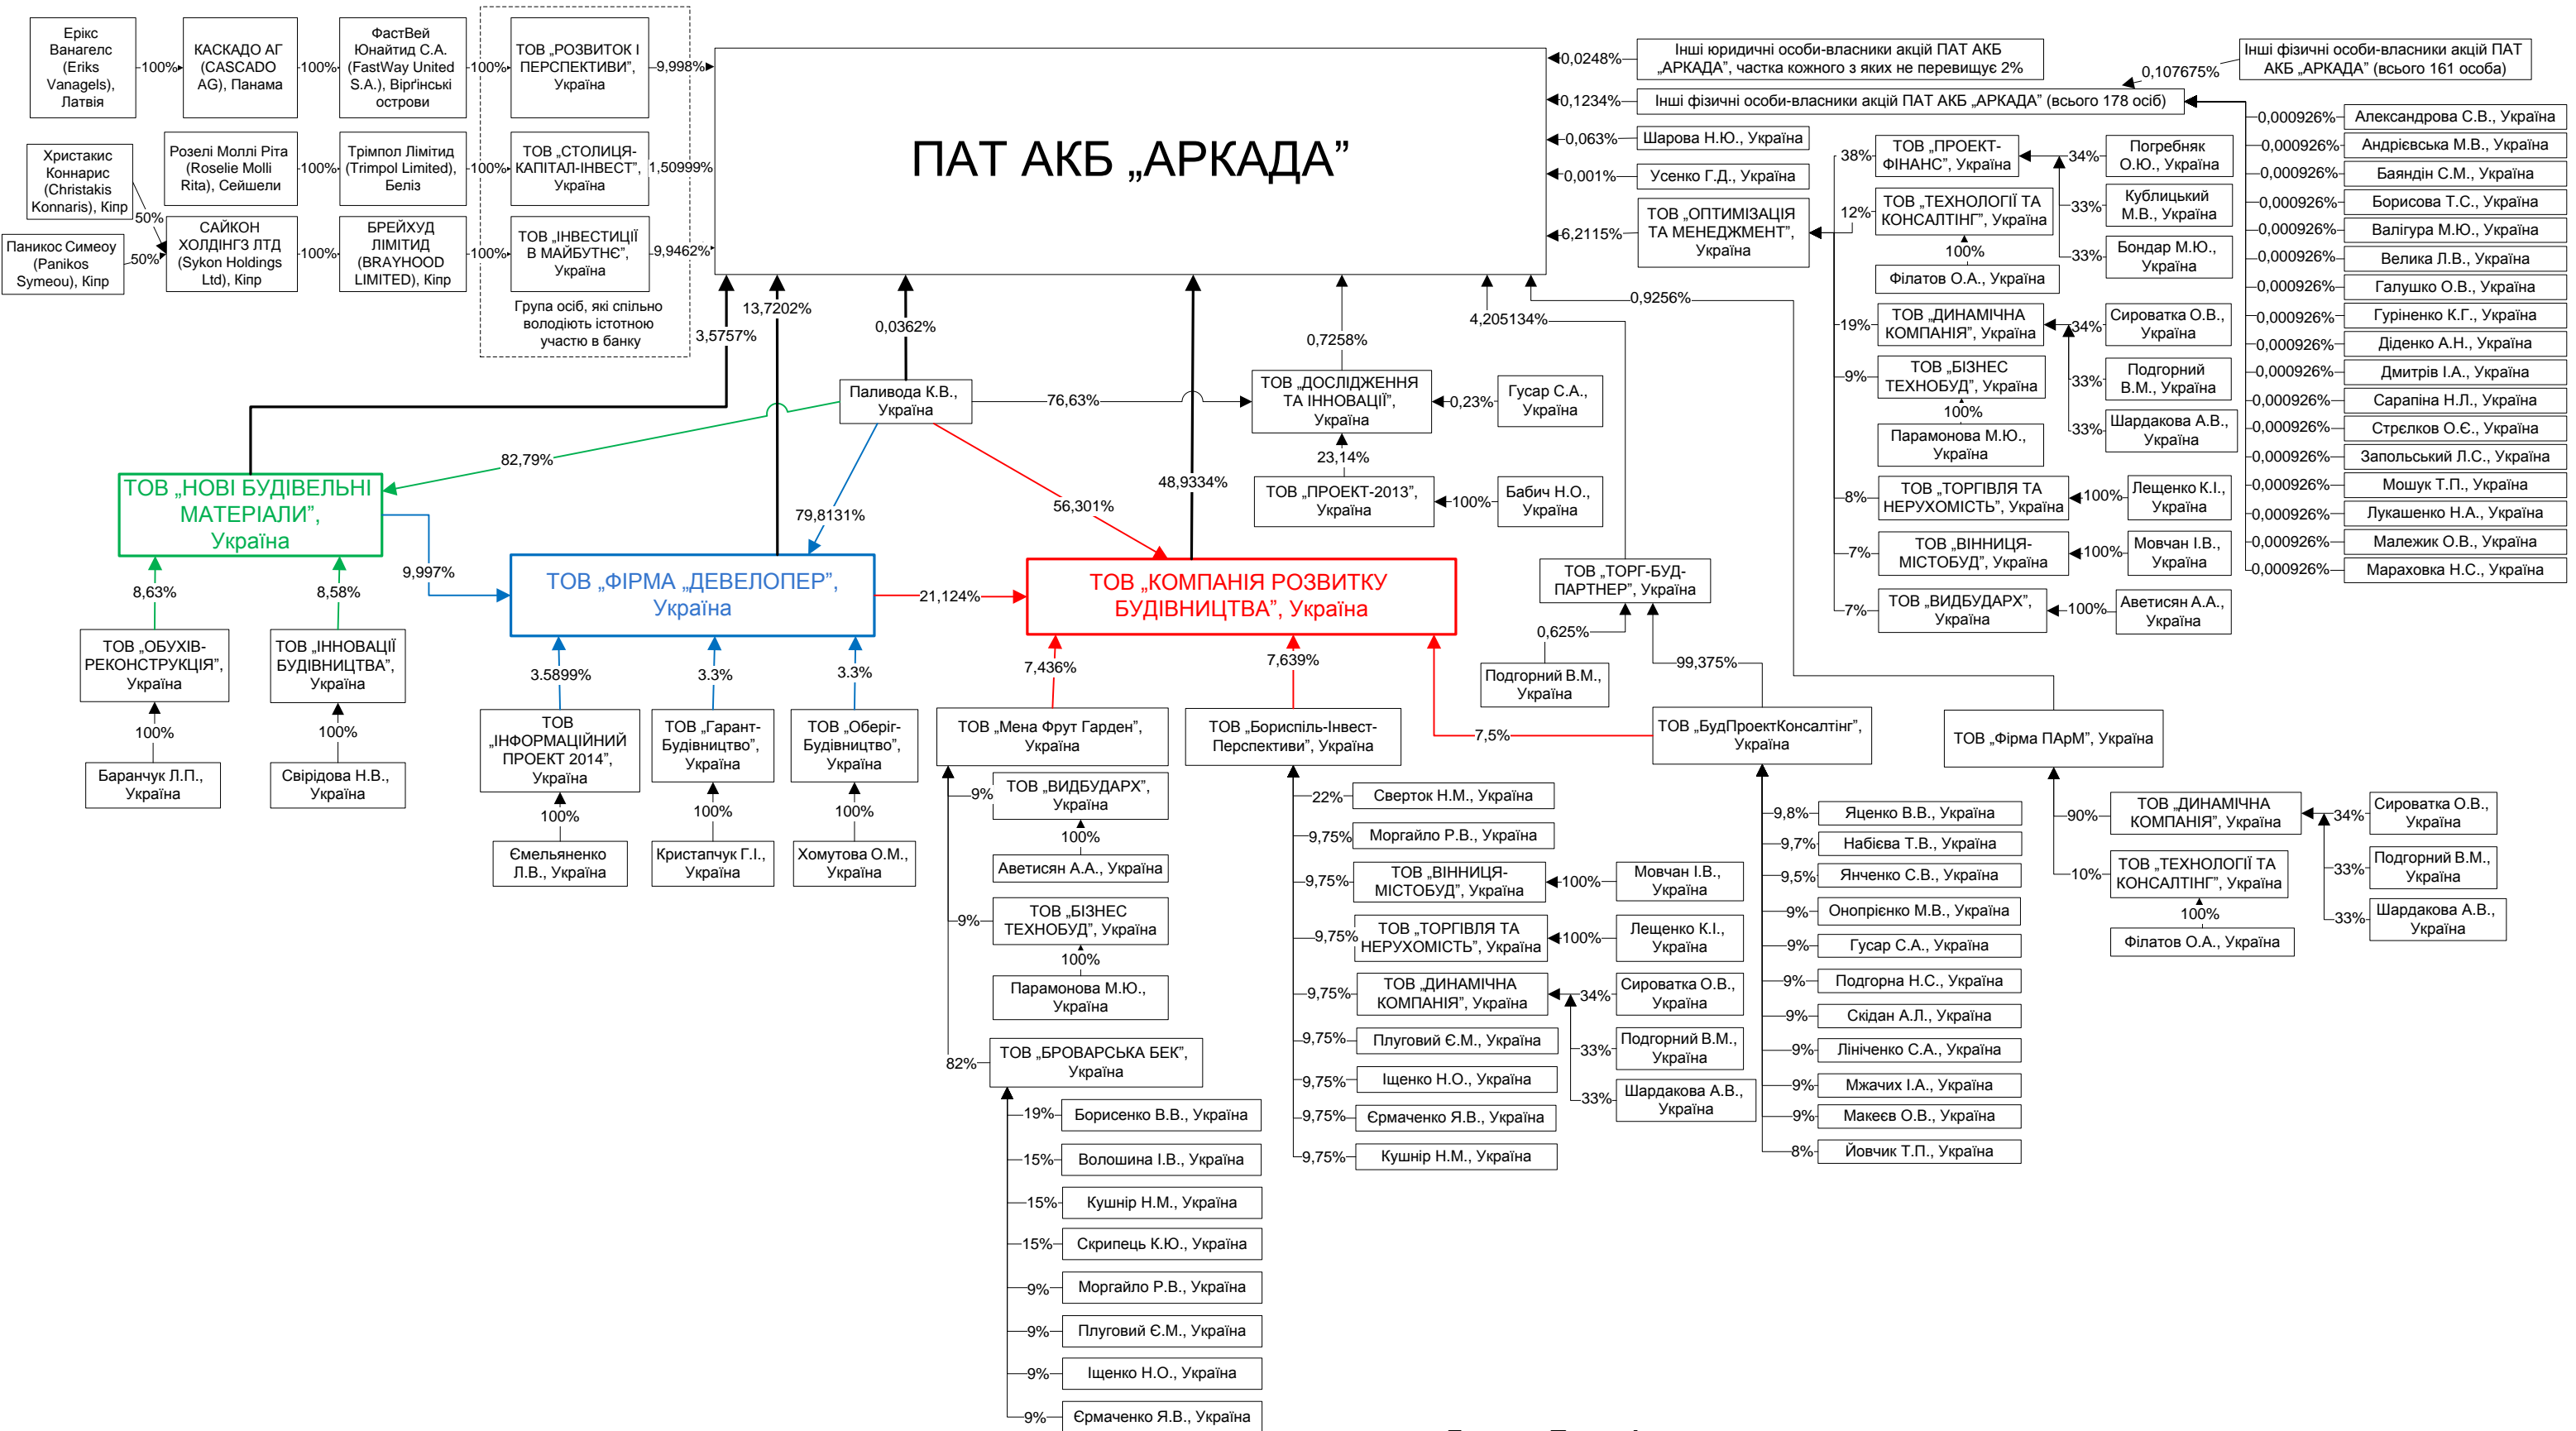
Ерікс Ванагелс (Eriks Vanagels), Латвія
100%
КАСКАДО АГ (CASCADO AG), Панама
100%
ФастВей Юнайтид С.А. (FastWay United S.A.), Віргінські острови
100%
ТОВ „РОЗВИТОК І ПЕРСПЕКТИВИ", Україна
9,998%

Христакис Коннарис (Christakis Konnaris), Кіпр
50%
Паникос Симеоу (Panikos Symeou), Кіпр
50%
Розелі Моллі Ріта (Roselie Molli Rita), Сейшели
100%
Трімпол Лімітид (Trimpol Limited), Беліз
100%
ТОВ „СТОЛИЦЯ-КАПІТАЛ-ІНВЕСТ", Україна
1,50999%
САЙКОН ХОЛДІНГЗ ЛТД (Sykon Holdings Ltd), Кіпр
100%
БРЕЙХУД ЛІМІТИД (BRAYHOOD LIMITED), Кіпр
100%
ТОВ „ІНВЕСТИЦІЇ В МАЙБУТНЄ", Україна
9,9462%
Група осіб, які спільно володіють істотною участю в банку

ПАТ АКБ „АРКАДА"

0,0248%
Інші юридичні особи-власники акцій ПАТ АКБ „АРКАДА", частка кожного з яких не перевищує 2%
0,107675%
Інші фізичні особи-власники акцій ПАТ АКБ „АРКАДА" (всього 161 особа)
0,1234%
Інші фізичні особи-власники акцій ПАТ АКБ „АРКАДА" (всього 178 осіб)
0,063%
Шарова Н.Ю., Україна
0,001%
Усенко Г.Д., Україна
6,2115%
ТОВ „ОПТИМІЗАЦІЯ ТА МЕНЕДЖМЕНТ", Україна

38%
ТОВ „ПРОЕКТ-ФІНАНС", Україна
34%
Погребняк О.Ю., Україна
12%
ТОВ „ТЕХНОЛОГІЇ ТА КОНСАЛТІНГ", Україна
33%
Кублицький М.В., Україна
33%
Бондар М.Ю., Україна
100%
Філатов О.А., Україна
19%
ТОВ „ДИНАМІЧНА КОМПАНІЯ", Україна
34%
Сироватка О.В., Україна
9%
ТОВ „БІЗНЕС ТЕХНОБУД", Україна
33%
Подгорний В.М., Україна
100%
33%
Шардакова А.В., Україна
Парамонова М.Ю., Україна
8%
ТОВ „ТОРГІВЛЯ ТА НЕРУХОМІСТЬ", Україна
100%
Лещенко К.І., Україна
7%
ТОВ „ВІННИЦЯ-МІСТОБУД", Україна
100%
Мовчан І.В., Україна
7%
ТОВ „ВИДБУДАРХ", Україна
100%
Аветисян А.А., Україна

0,000926% Александрова С.В., Україна
0,000926% Андрієвська М.В., Україна
0,000926% Баяндін С.М., Україна
0,000926% Борисова Т.С., Україна
0,000926% Валігура М.Ю., Україна
0,000926% Велика Л.В., Україна
0,000926% Галушко О.В., Україна
0,000926% Гуріненко К.Г., Україна
0,000926% Діденко А.Н., Україна
0,000926% Дмитрів І.А., Україна
0,000926% Сарапіна Н.Л., Україна
0,000926% Стрєлков О.Є., Україна
0,000926% Запольський Л.С., Україна
0,000926% Мошук Т.П., Україна
0,000926% Лукашенко Н.А., Україна
0,000926% Малежик О.В., Україна
0,000926% Мараховка Н.С., Україна

3,5757%
13,7202%
0,0362%
0,7258%
4,205134%
0,9256%
Паливода К.В., Україна
76,63%
ТОВ „ДОСЛІДЖЕННЯ ТА ІННОВАЦІЇ", Україна
0,23%
Гусар С.А., Україна
23,14%
ТОВ „ПРОЕКТ-2013", Україна
100%
Бабич Н.О., Україна
82,79%
79,8131%
56,301%
48,9334%

ТОВ „НОВІ БУДІВЕЛЬНІ МАТЕРІАЛИ", Україна
9,997%
ТОВ „ФІРМА „ДЕВЕЛОПЕР", Україна
21,124%
ТОВ „КОМПАНІЯ РОЗВИТКУ БУДІВНИЦТВА", Україна
ТОВ „ТОРГ-БУД-ПАРТНЕР", Україна
0,625%
Подгорний В.М., Україна
99,375%

8,63%
8,58%
ТОВ „ОБУХІВ-РЕКОНСТРУКЦІЯ", Україна
100%
Баранчук Л.П., Україна
ТОВ „ІННОВАЦІЇ БУДІВНИЦТВА", Україна
100%
Свірідова Н.В., Україна

3.5899%
ТОВ „ІНФОРМАЦІЙНИЙ ПРОЕКТ 2014", Україна
100%
Ємельяненко Л.В., Україна
3.3%
ТОВ „Гарант-Будівництво", Україна
100%
Кристапчук Г.І., Україна
3.3%
ТОВ „Оберіг-Будівництво", Україна
100%
Хомутова О.М., Україна

7,436%
ТОВ „Мена Фрут Гарден", Україна
9%
ТОВ „ВИДБУДАРХ", Україна
100%
Аветисян А.А., Україна
9%
ТОВ „БІЗНЕС ТЕХНОБУД", Україна
100%
Парамонова М.Ю., Україна
82%
ТОВ „БРОВАРСЬКА БЕК", Україна
19% Борисенко В.В., Україна
15% Волошина І.В., Україна
15% Кушнір Н.М., Україна
15% Скрипець К.Ю., Україна
9% Моргайло Р.В., Україна
9% Плуговий Є.М., Україна
9% Іщенко Н.О., Україна
9% Єрмаченко Я.В., Україна

7,639%
ТОВ „Бориспіль-Інвест-Перспективи", Україна
22% Сверток Н.М., Україна
9,75% Моргайло Р.В., Україна
9,75% ТОВ „ВІННИЦЯ-МІСТОБУД", Україна
100%
Мовчан І.В., Україна
9,75% ТОВ „ТОРГІВЛЯ ТА НЕРУХОМІСТЬ", Україна
100%
Лещенко К.І., Україна
9,75% ТОВ „ДИНАМІЧНА КОМПАНІЯ", Україна
34%
Сироватка О.В., Україна
33%
Подгорний В.М., Україна
33%
Шардакова А.В., Україна
9,75% Плуговий Є.М., Україна
9,75% Іщенко Н.О., Україна
9,75% Єрмаченко Я.В., Україна
9,75% Кушнір Н.М., Україна

7,5%
ТОВ „БудПроектКонсалтінг", Україна
9,8% Яценко В.В., Україна
9,7% Набієва Т.В., Україна
9,5% Янченко С.В., Україна
9% Онопрієнко М.В., Україна
9% Гусар С.А., Україна
9% Подгорна Н.С., Україна
9% Скідан А.Л., Україна
9% Лініченко С.А., Україна
9% Мжачих І.А., Україна
9% Макеєв О.В., Україна
8% Йовчик Т.П., Україна

ТОВ „Фірма ПАрМ", Україна
90%
ТОВ „ДИНАМІЧНА КОМПАНІЯ", Україна
34%
Сироватка О.В., Україна
33%
Подгорний В.М., Україна
33%
Шардакова А.В., Україна
10%
ТОВ „ТЕХНОЛОГІЇ ТА КОНСАЛТІНГ", Україна
100%
Філатов О.А., Україна